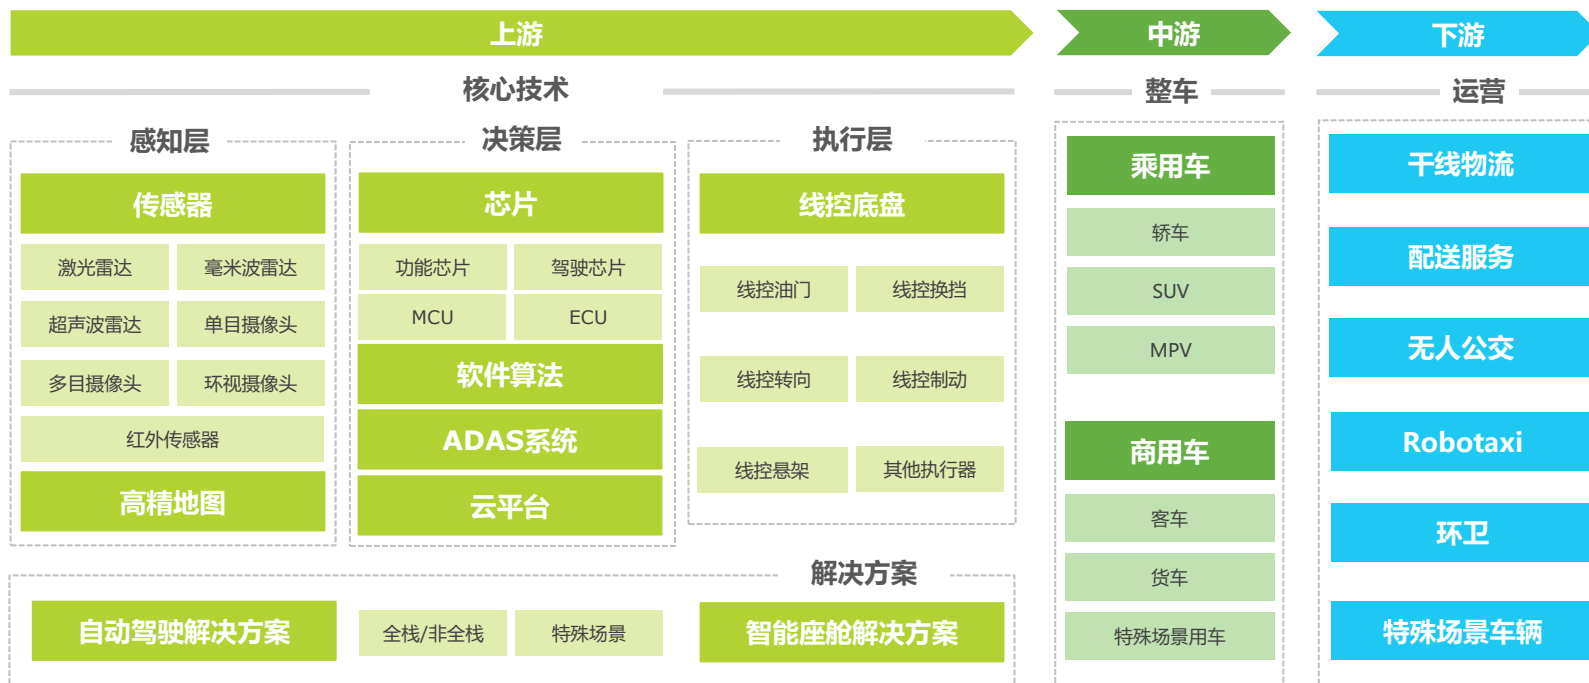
上游

中游

下游

核心技术

整车

运营

感知层

决策层

执行层

传感器

激光雷达

毫米波雷达

超声波雷达

单目摄像头

多目摄像头

环视摄像头

红外传感器

高精地图

芯片

功能芯片

驾驶芯片

MCU

ECU

软件算法

ADAS系统

云平台

线控底盘

线控油门

线控换挡

线控转向

线控制动

线控悬架

其他执行器

乘用车

轿车

SUV

MPV

商用车

客车

货车

特殊场景用车

干线物流

配送服务

无人公交

Robotaxi

环卫

特殊场景车辆

解决方案

自动驾驶解决方案

全栈/非全栈

特殊场景

智能座舱解决方案